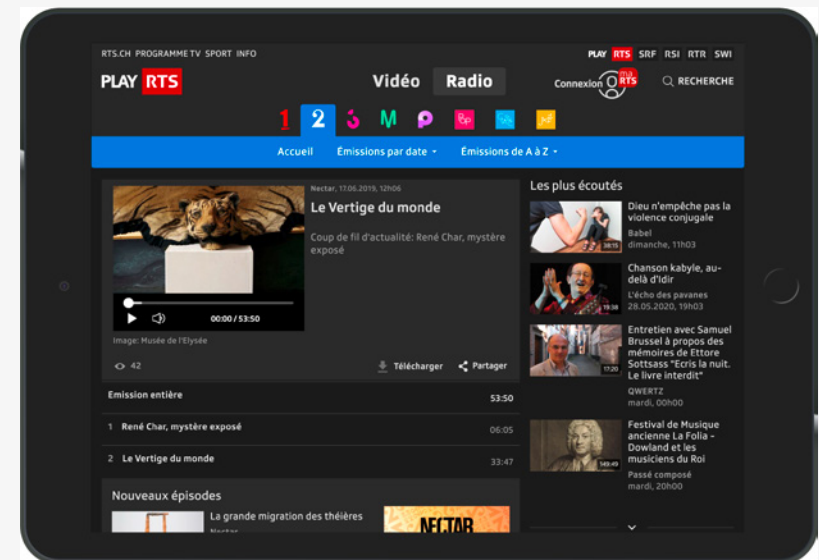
RTS.CH PROGRAMME TV SPORT INFO

PLAY RTS SRF RSI RTR SWI

PLAY RTS

Vidéo Radio

Connexion ma RTS

RECHERCHE

1 2 3 M

Accueil Émissions par date Émissions de A à Z

Nectar, 17.06.2019, 12h06

Le Vertige du monde

Coup de fil d'actualité: René Char, mystère exposé

00:00 / 53:50

Image: Musée de l'Elysée

42

Télécharger Partager

Emission entière 53:50

1 René Char, mystère exposé 06:05

2 Le Vertige du monde 33:47

Nouveaux épisodes

La grande migration des théières

Nectar

NECTAR

Les plus écoutés

38:15 Dieu n'empêche pas la violence conjugale
Babel
dimanche, 11h03

19:38 Chanson kabyle, au-delà d'Idir
L'écho des pavanes
28.05.2020, 14h03

17:20 Entretien avec Samuel Brussel à propos des mémoires de Ettore Sottsass "Ecris la nuit. Le livre interdit"
QWERTZ
mardi, 00h00

149:49 Festival de Musique ancienne La Folia - Dowland et les musiciens du Roi
Passé composé
mardi, 20h00